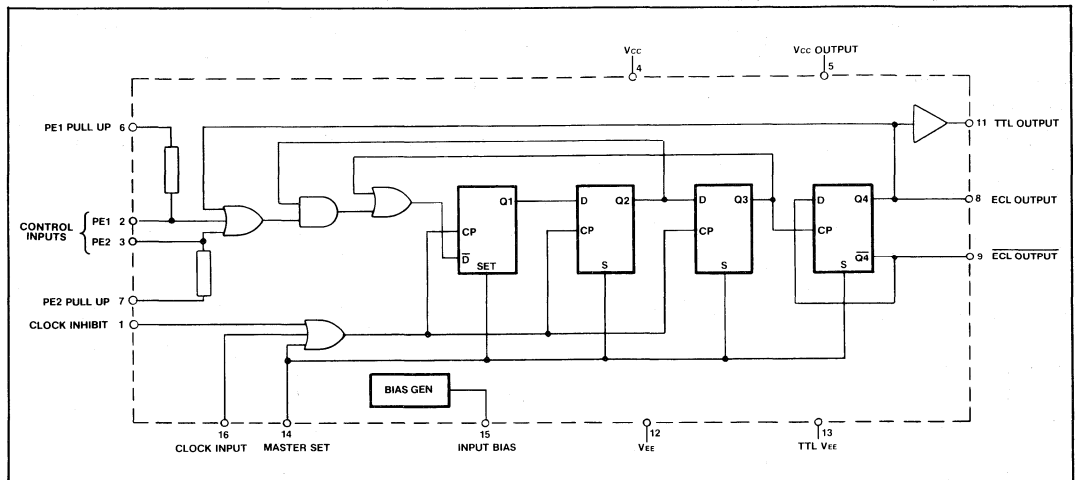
$V_{CC}$
4
$V_{CC}$ OUTPUT
5
PE1 PULL UP 6
11 TTL OUTPUT
CONTROL INPUTS
PE1 2
PE2 3
Q1
D
Q2
D
Q3
D
Q4
CP
CP
CP
CP
8 ECL OUTPUT
$\overline{D}$
SET
S
S
S
$\overline{Q4}$
9 $\overline{\text{ECL OUTPUT}}$
PE2 PULL UP 7
CLOCK INHIBIT 1
BIAS GEN
16
CLOCK INPUT
14
MASTER SET
15
INPUT BIAS
12
$V_{EE}$
13
TTL $V_{EE}$